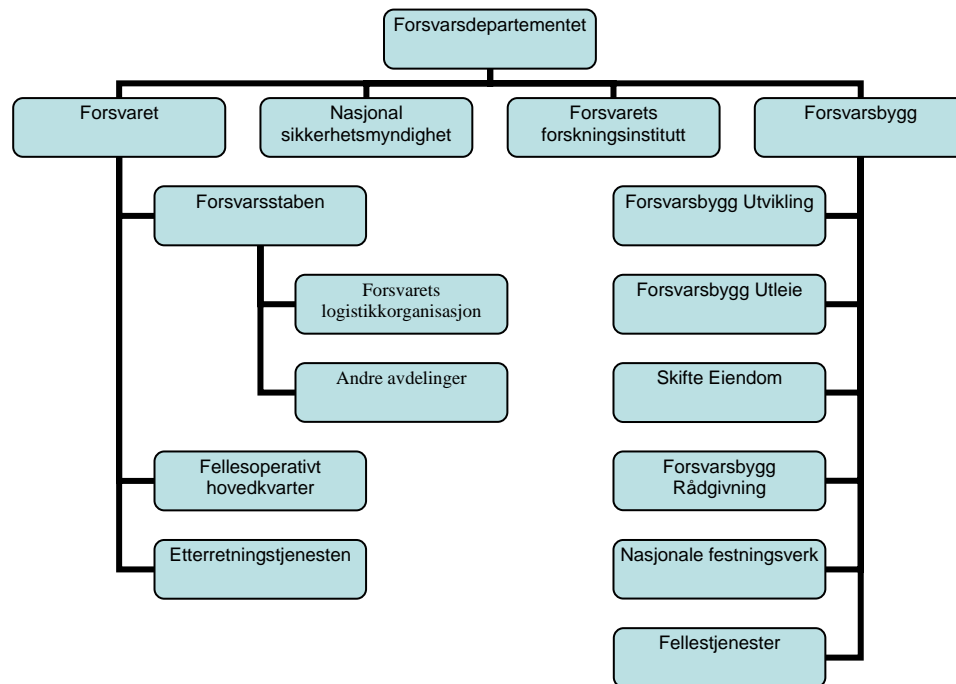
Forsvarsdepartementet

Forsvaret

Nasjonal sikkerhetsmyndighet

Forsvarets forskningsinstitutt

Forsvarsbygg

Forsvarsstaben

Forsvarets logistikkorganisasjon

Andre avdelinger

Fellesoperativt hovedkvarter

Etterretningstjenesten

Forsvarsbygg Utvikling

Forsvarsbygg Utleie

Skifte Eiendom

Forsvarsbygg Rådgivning

Nasjonale festningsverk

Fellestjenester